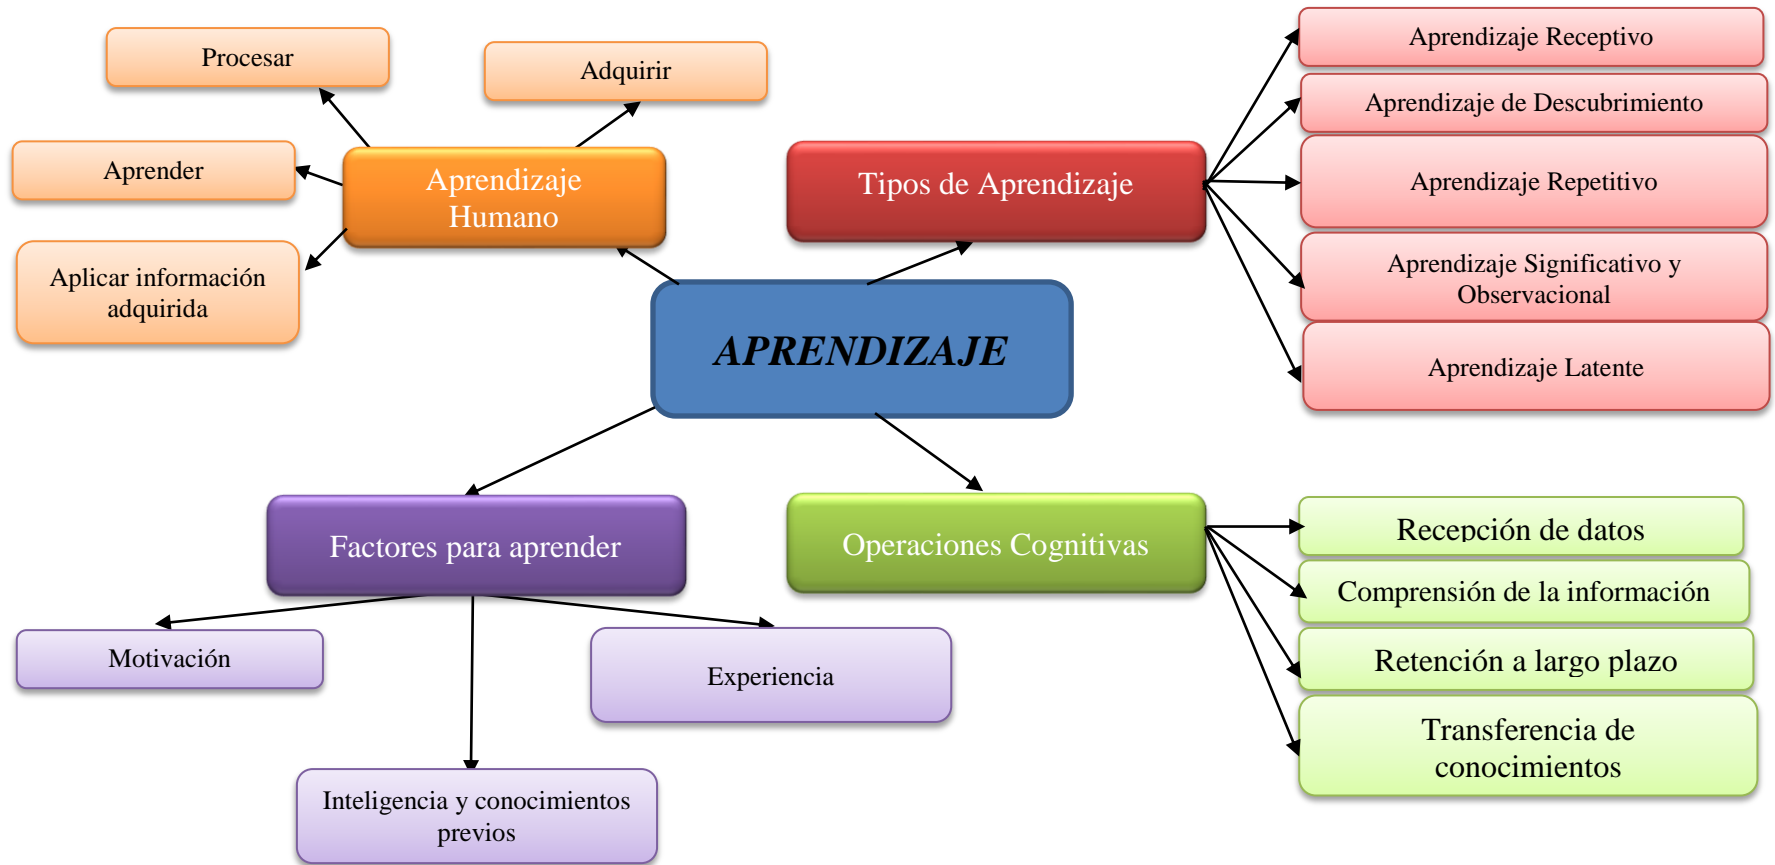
APRENDIZAJE

Aprendizaje Humano

Procesar

Adquirir

Aprender

Aplicar información adquirida

Tipos de Aprendizaje

Aprendizaje Receptivo

Aprendizaje de Descubrimiento

Aprendizaje Repetitivo

Aprendizaje Significativo y Observacional

Aprendizaje Latente

Factores para aprender

Motivación

Experiencia

Inteligencia y conocimientos previos

Operaciones Cognitivas

Recepción de datos

Comprensión de la información

Retención a largo plazo

Transferencia de conocimientos